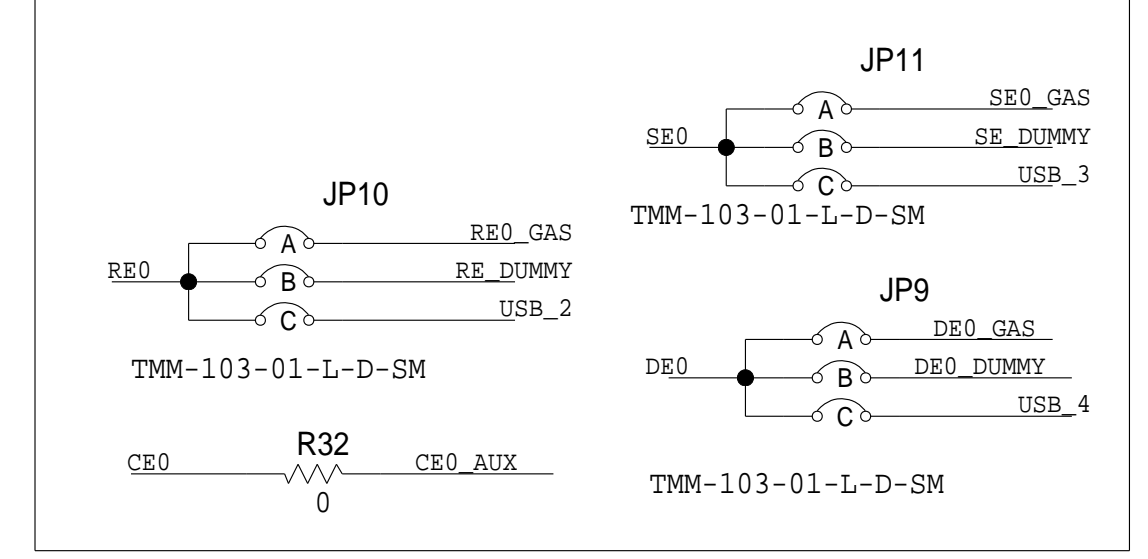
JP11

SE0

A SE0_GAS

B SE_DUMMY

C USB_3

TMM-103-01-L-D-SM

JP10

RE0

A RE0_GAS

B RE_DUMMY

C USB_2

TMM-103-01-L-D-SM

JP9

DE0

A DE0_GAS

B DE0_DUMMY

C USB_4

TMM-103-01-L-D-SM

R32

CE0

CE0_AUX

0